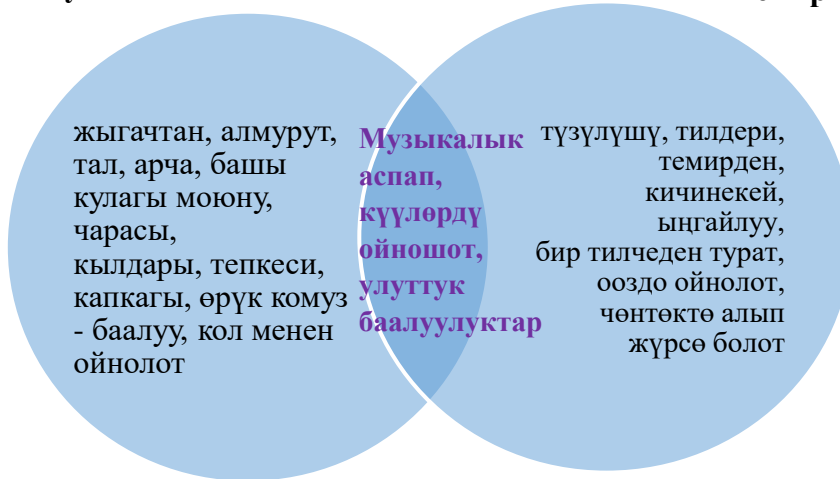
жыгачтан, алмурут, тал, арча, башы кулагы моюну, чарасы, кылдары, тепкеси, капкагы, өрүк комуз - баалуу, кол менен ойнолот

Музыкалык аспап, күүлөрдү ойношот, улуттук баалуулуктар

түзүлүшү, тилдери, темирден, кичинекей, ыңгайлуу, бир тилчеден турат, ооздо ойнолот, чөнтөктө алып жүрсө болот